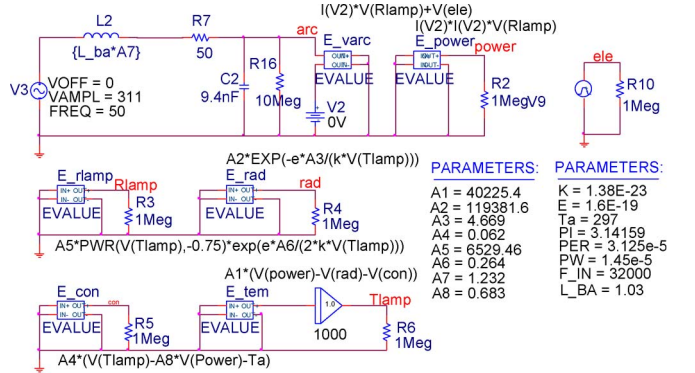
I(V2)*V(Rlamp)+V(ele)

I(V2)*I(V2)*V(Rlamp)

L2

{L_ba*A7}

R7

50

arc

E_varc

OUT+ OUT-

EVALUE

E_power

power

EVALUE

C2

9.4nF

R16

10Meg

V2

0V

R2

1Meg

V9

ele

R10

1Meg

V3

VOFF = 0

VAMPL = 311

FREQ = 50

A2*EXP(-e*A3/(k*V(Tlamp)))

E_rlamp

IN+ OUT+

IN- OUT-

EVALUE

Rlamp

R3

1Meg

E_rad

IN+ OUT+

IN- OUT-

EVALUE

rad

R4

1Meg

A5*PWR(V(Tlamp),-0.75)*exp(e*A6/(2*k*V(Tlamp)))

PARAMETERS:

A1 = 40225.4

A2 = 119381.6

A3 = 4.669

A4 = 0.062

A5 = 6529.46

A6 = 0.264

A7 = 1.232

A8 = 0.683

PARAMETERS:

K = 1.38E-23

E = 1.6E-19

Ta = 297

PI = 3.14159

PER = 3.125e-5

PW = 1.45e-5

F_IN = 32000

L_BA = 1.03

A1*(V(power)-V(rad)-V(con))

E_con

IN+ OUT+

IN- OUT-

EVALUE

con

R5

1Meg

E_tem

IN+ OUT+

IN- OUT-

EVALUE

1.0

1000

Tlamp

R6

1Meg

A4*(V(Tlamp)-A8*V(Power)-Ta)